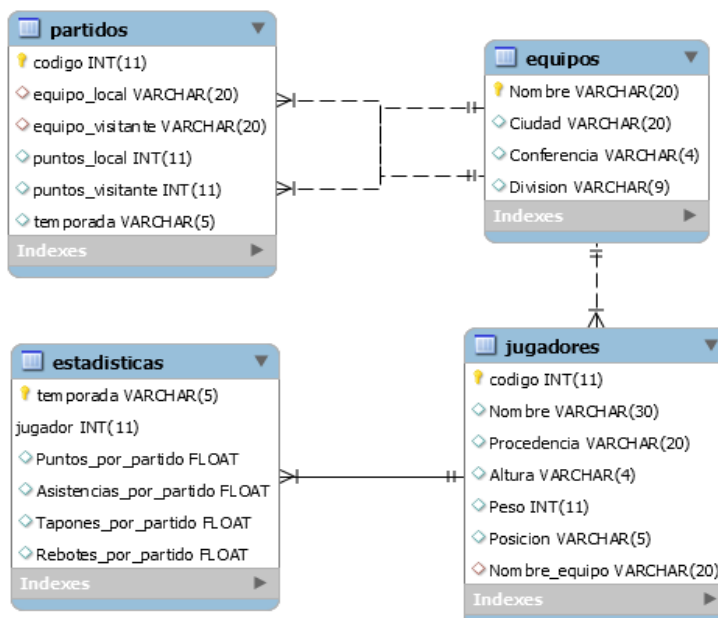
partidos
codigo INT(11)
equipo_local VARCHAR(20)
equipo_visitante VARCHAR(20)
puntos_local INT(11)
puntos_visitante INT(11)
temporada VARCHAR(5)
Indexes

equipos
Nombre VARCHAR(20)
Ciudad VARCHAR(20)
Conferencia VARCHAR(4)
Division VARCHAR(9)
Indexes

estadisticas
temporada VARCHAR(5)
jugador INT(11)
Puntos_por_partido FLOAT
Asistencias_por_partido FLOAT
Tapones_por_partido FLOAT
Rebotes_por_partido FLOAT
Indexes

jugadores
codigo INT(11)
Nombre VARCHAR(30)
Procedencia VARCHAR(20)
Altura VARCHAR(4)
Peso INT(11)
Posicion VARCHAR(5)
Nombre_equipo VARCHAR(20)
Indexes